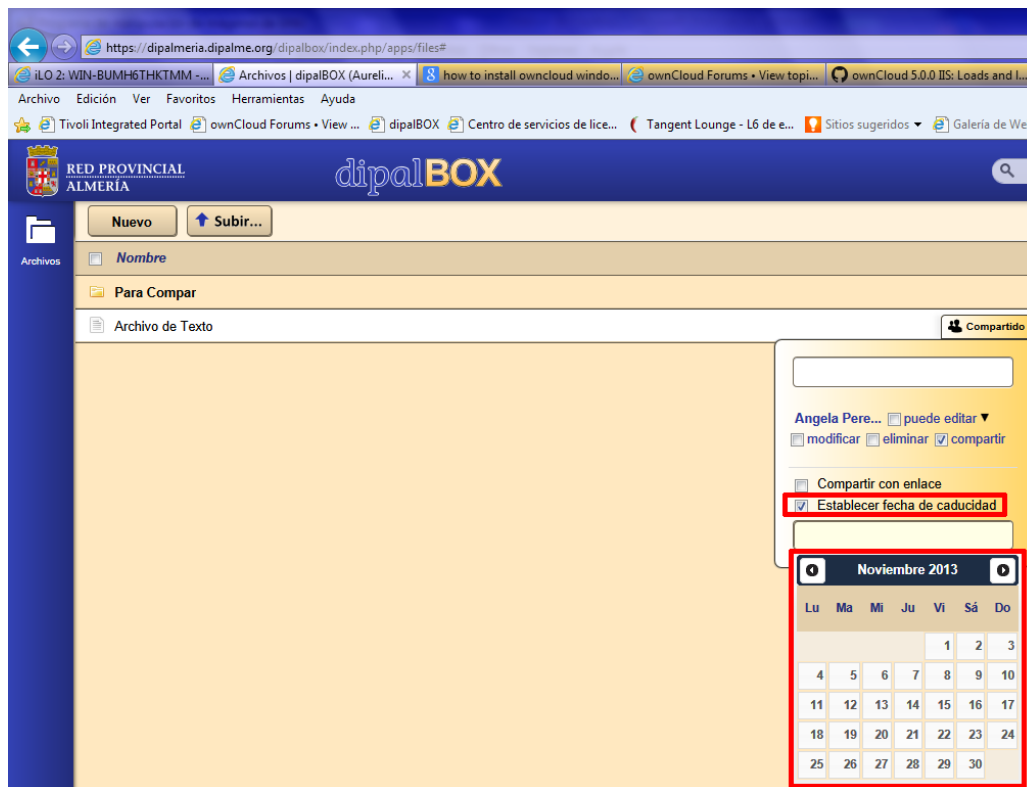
https://dipalmeria.dipalme.org/dipalbox/index.php/apps/files#

iLO 2: WIN-BUMH6THKTMM -... | Archivos | dipalBOX (Aureli... × | how to install owncloud windo... | ownCloud Forums • View topi... | ownCloud 5.0.0 IIS: Loads and l...

Archivo Edición Ver Favoritos Herramientas Ayuda

Tivoli Integrated Portal | ownCloud Forums • View ... | dipalBOX | Centro de servicios de lice... | Tangent Lounge - L6 de e... | Sitios sugeridos | Galería de We

RED PROVINCIAL ALMERÍA

dipalBOX

Archivos

Nuevo | Subir...

Nombre

Para Compar

Archivo de Texto

Compartido

Angela Pere... puede editar
modificar eliminar compartir

Compartir con enlace
Establecer fecha de caducidad

Noviembre 2013

| Lu | Ma | Mi | Ju | Vi | Sá | Do |
|---|---|---|---|---|---|---|
| | | | | 1 | 2 | 3 |
| 4 | 5 | 6 | 7 | 8 | 9 | 10 |
| 11 | 12 | 13 | 14 | 15 | 16 | 17 |
| 18 | 19 | 20 | 21 | 22 | 23 | 24 |
| 25 | 26 | 27 | 28 | 29 | 30 | |